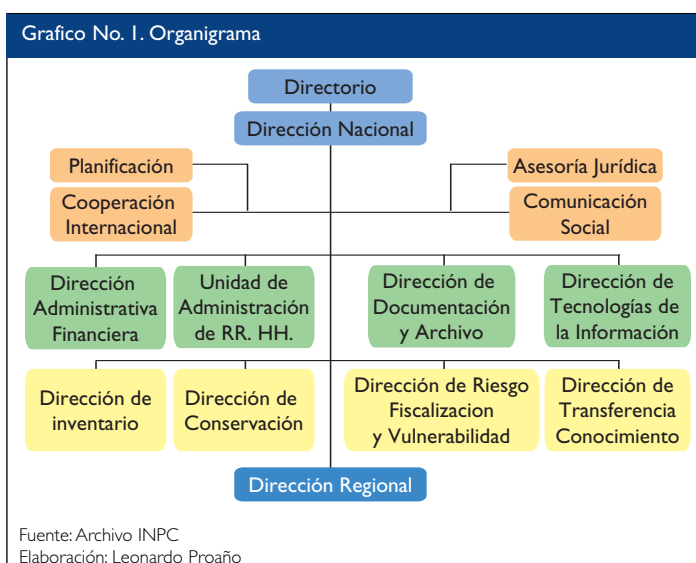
Grafico No. 1. Organigrama

Directorio

Dirección Nacional

Planificación

Cooperación Internacional

Asesoría Jurídica

Comunicación Social

Dirección Administrativa Financiera

Unidad de Administración de RR. HH.

Dirección de Documentación y Archivo

Dirección de Tecnologías de la Información

Dirección de inventario

Dirección de Conservación

Dirección de Riesgo Fiscalizacion y Vulnerabilidad

Dirección de Transferencia Conocimiento

Dirección Regional

Fuente: Archivo INPC
Elaboración: Leonardo Proaño